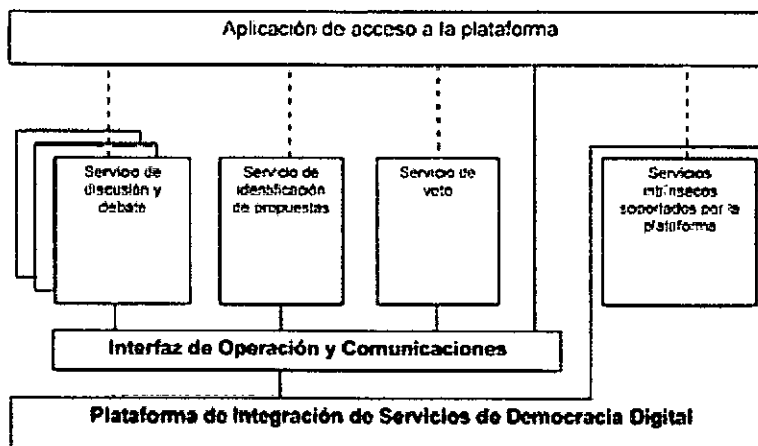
Aplicación de acceso a la plataforma

Servicio de discusión y debate

Servicio de identificación de propuestas

Servicio de voto

Servicios intrínsecos soportados por la plataforma

Interfaz de Operación y Comunicaciones

Plataforma de Integración de Servicios de Democracia Digital